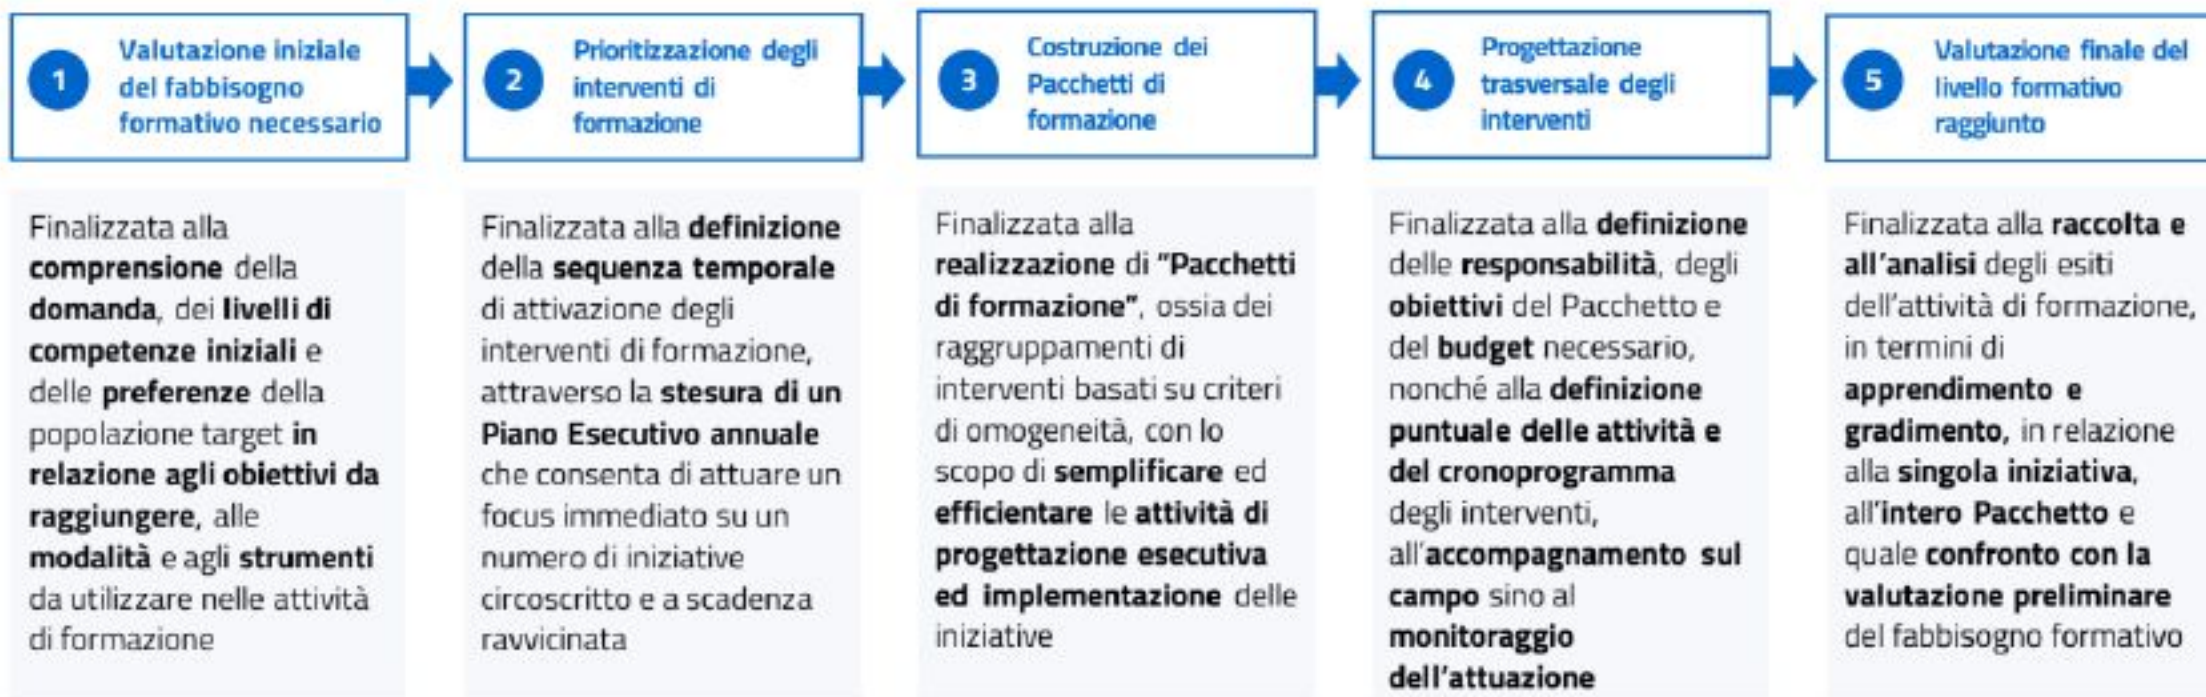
1 Valutazione iniziale del fabbisogno formativo necessario

2 Prioritizzazione degli interventi di formazione

3 Costruzione dei Pacchetti di formazione

4 Progettazione trasversale degli interventi

5 Valutazione finale del livello formativo raggiunto

Finalizzata alla comprensione della domanda, dei livelli di competenze iniziali e delle preferenze della popolazione target in relazione agli obiettivi da raggiungere, alle modalità e agli strumenti da utilizzare nelle attività di formazione

Finalizzata alla definizione della sequenza temporale di attivazione degli interventi di formazione, attraverso la stesura di un Piano Esecutivo annuale che consenta di attuare un focus immediato su un numero di iniziative circoscritto e a scadenza ravvicinata

Finalizzata alla realizzazione di "Pacchetti di formazione", ossia dei raggruppamenti di interventi basati su criteri di omogeneità, con lo scopo di semplificare ed efficientare le attività di progettazione esecutiva ed implementazione delle iniziative

Finalizzata alla definizione delle responsabilità, degli obiettivi del Pacchetto e del budget necessario, nonché alla definizione puntuale delle attività e del cronoprogramma degli interventi, all'accompagnamento sul campo sino al monitoraggio dell'attuazione

Finalizzata alla raccolta e all'analisi degli esiti dell'attività di formazione, in termini di apprendimento e gradimento, in relazione alla singola iniziativa, all'intero Pacchetto e quale confronto con la valutazione preliminare del fabbisogno formativo